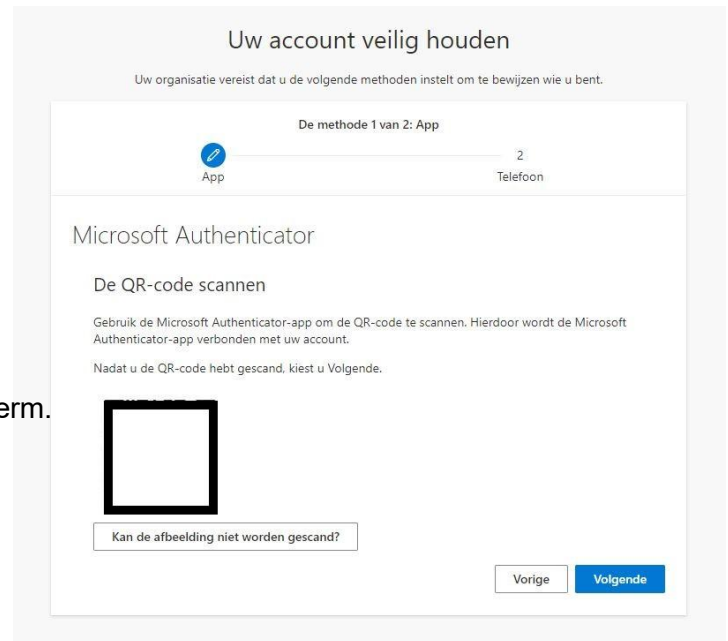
Uw account veilig houden

Uw organisatie vereist dat u de volgende methoden instelt om te bewijzen wie u bent.

De methode 1 van 2: App

App

2
Telefoon

Microsoft Authenticator

De QR-code scannen

Gebruik de Microsoft Authenticator-app om de QR-code te scannen. Hierdoor wordt de Microsoft Authenticator-app verbonden met uw account.

Nadat u de QR-code hebt gescand, kiest u Volgende.

erm.

Kan de afbeelding niet worden gescand?

Vorige

Volgende